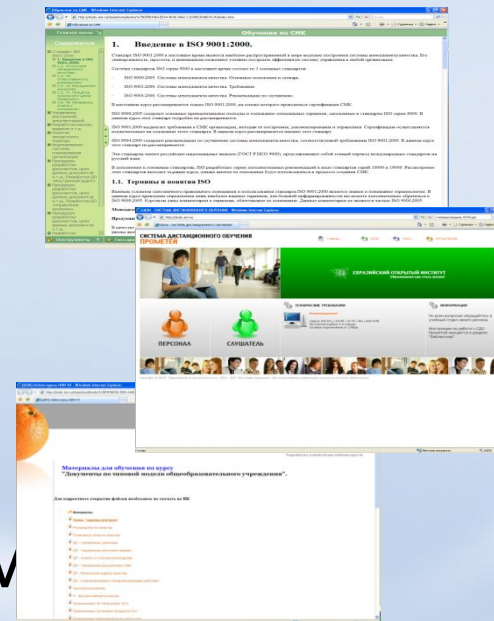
Обучение по СМК - Windows Internet Explorer

Обучение по СМК

1. Введение в ISO 9001:2000.

1.1. Термины и понятия ISO

СИСТЕМА ДИСТАНЦИОННОГО ОБУЧЕНИЯ
ПРОМЕТЕЙ

ЕВРАЗИЙСКИЙ ОТКРЫТЫЙ ИНСТИТУТ

ПЕРСОНАЛ

СЛУШАТЕЛЬ

Материалы для обучения по курсу
"Документы по типовой модели общеобразовательного учреждения".